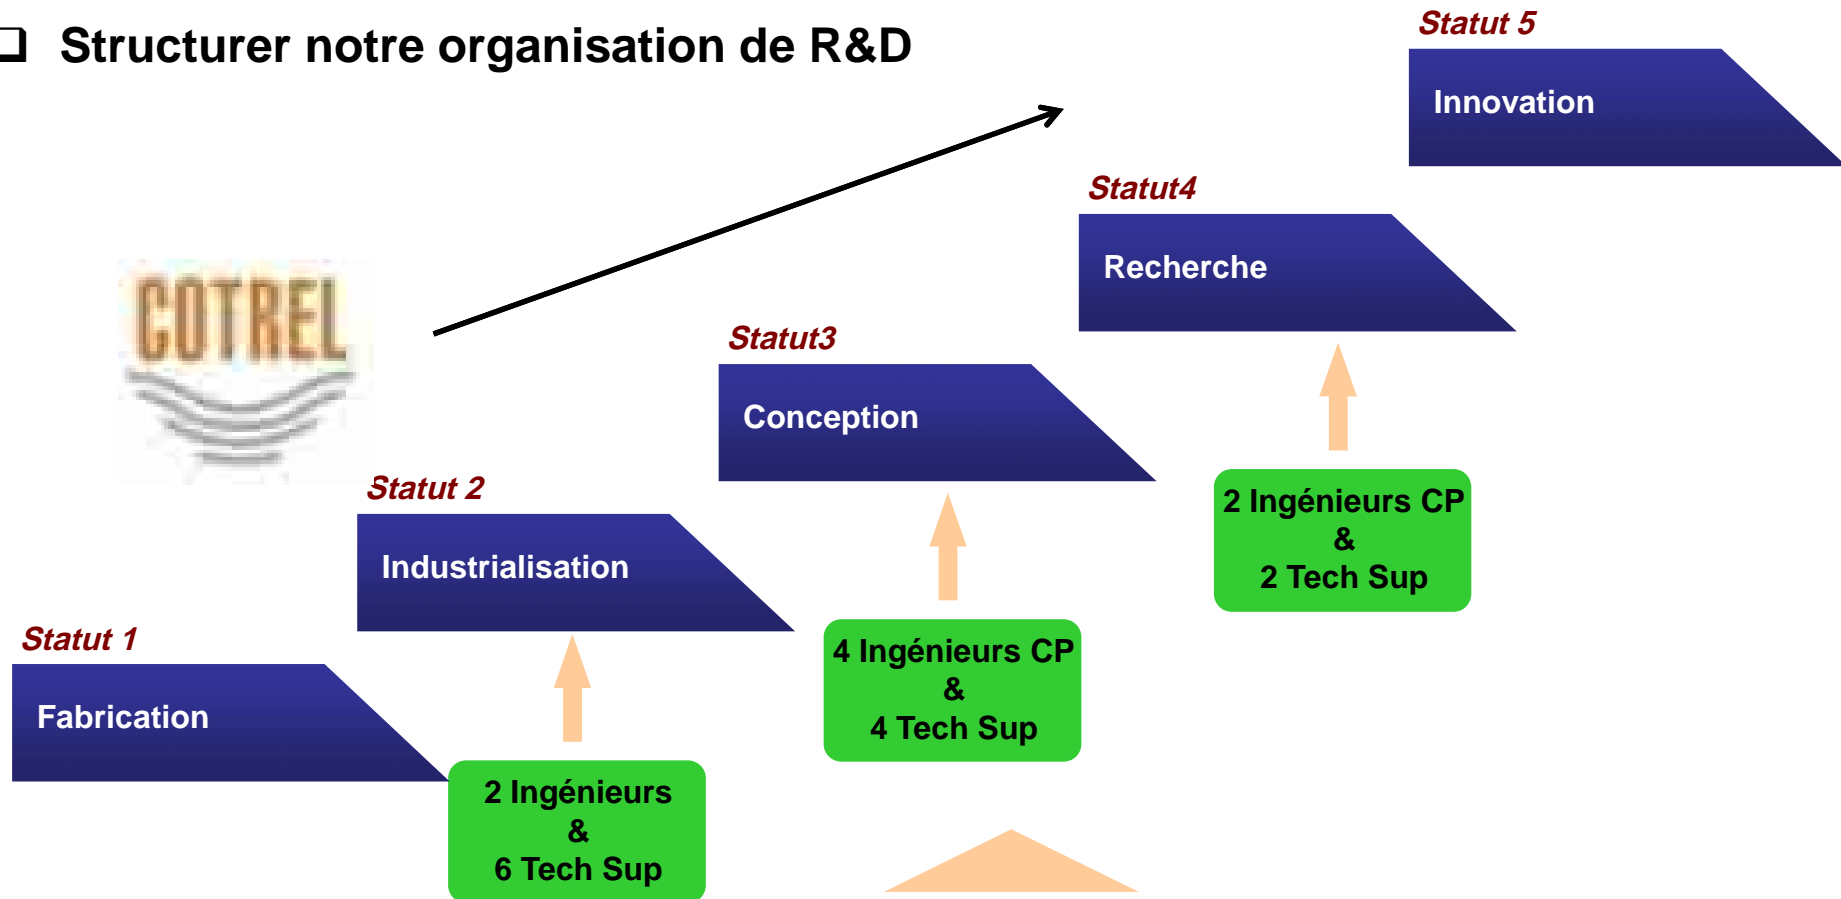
❑ Structurer notre organisation de R&D

Statut 5

Innovation

Statut4

Recherche

COTREL

Statut3

Conception

2 Ingénieurs CP
&
2 Tech Sup

Statut 2

Industrialisation

Statut 1

Fabrication

4 Ingénieurs CP
&
4 Tech Sup

2 Ingénieurs
&
6 Tech Sup